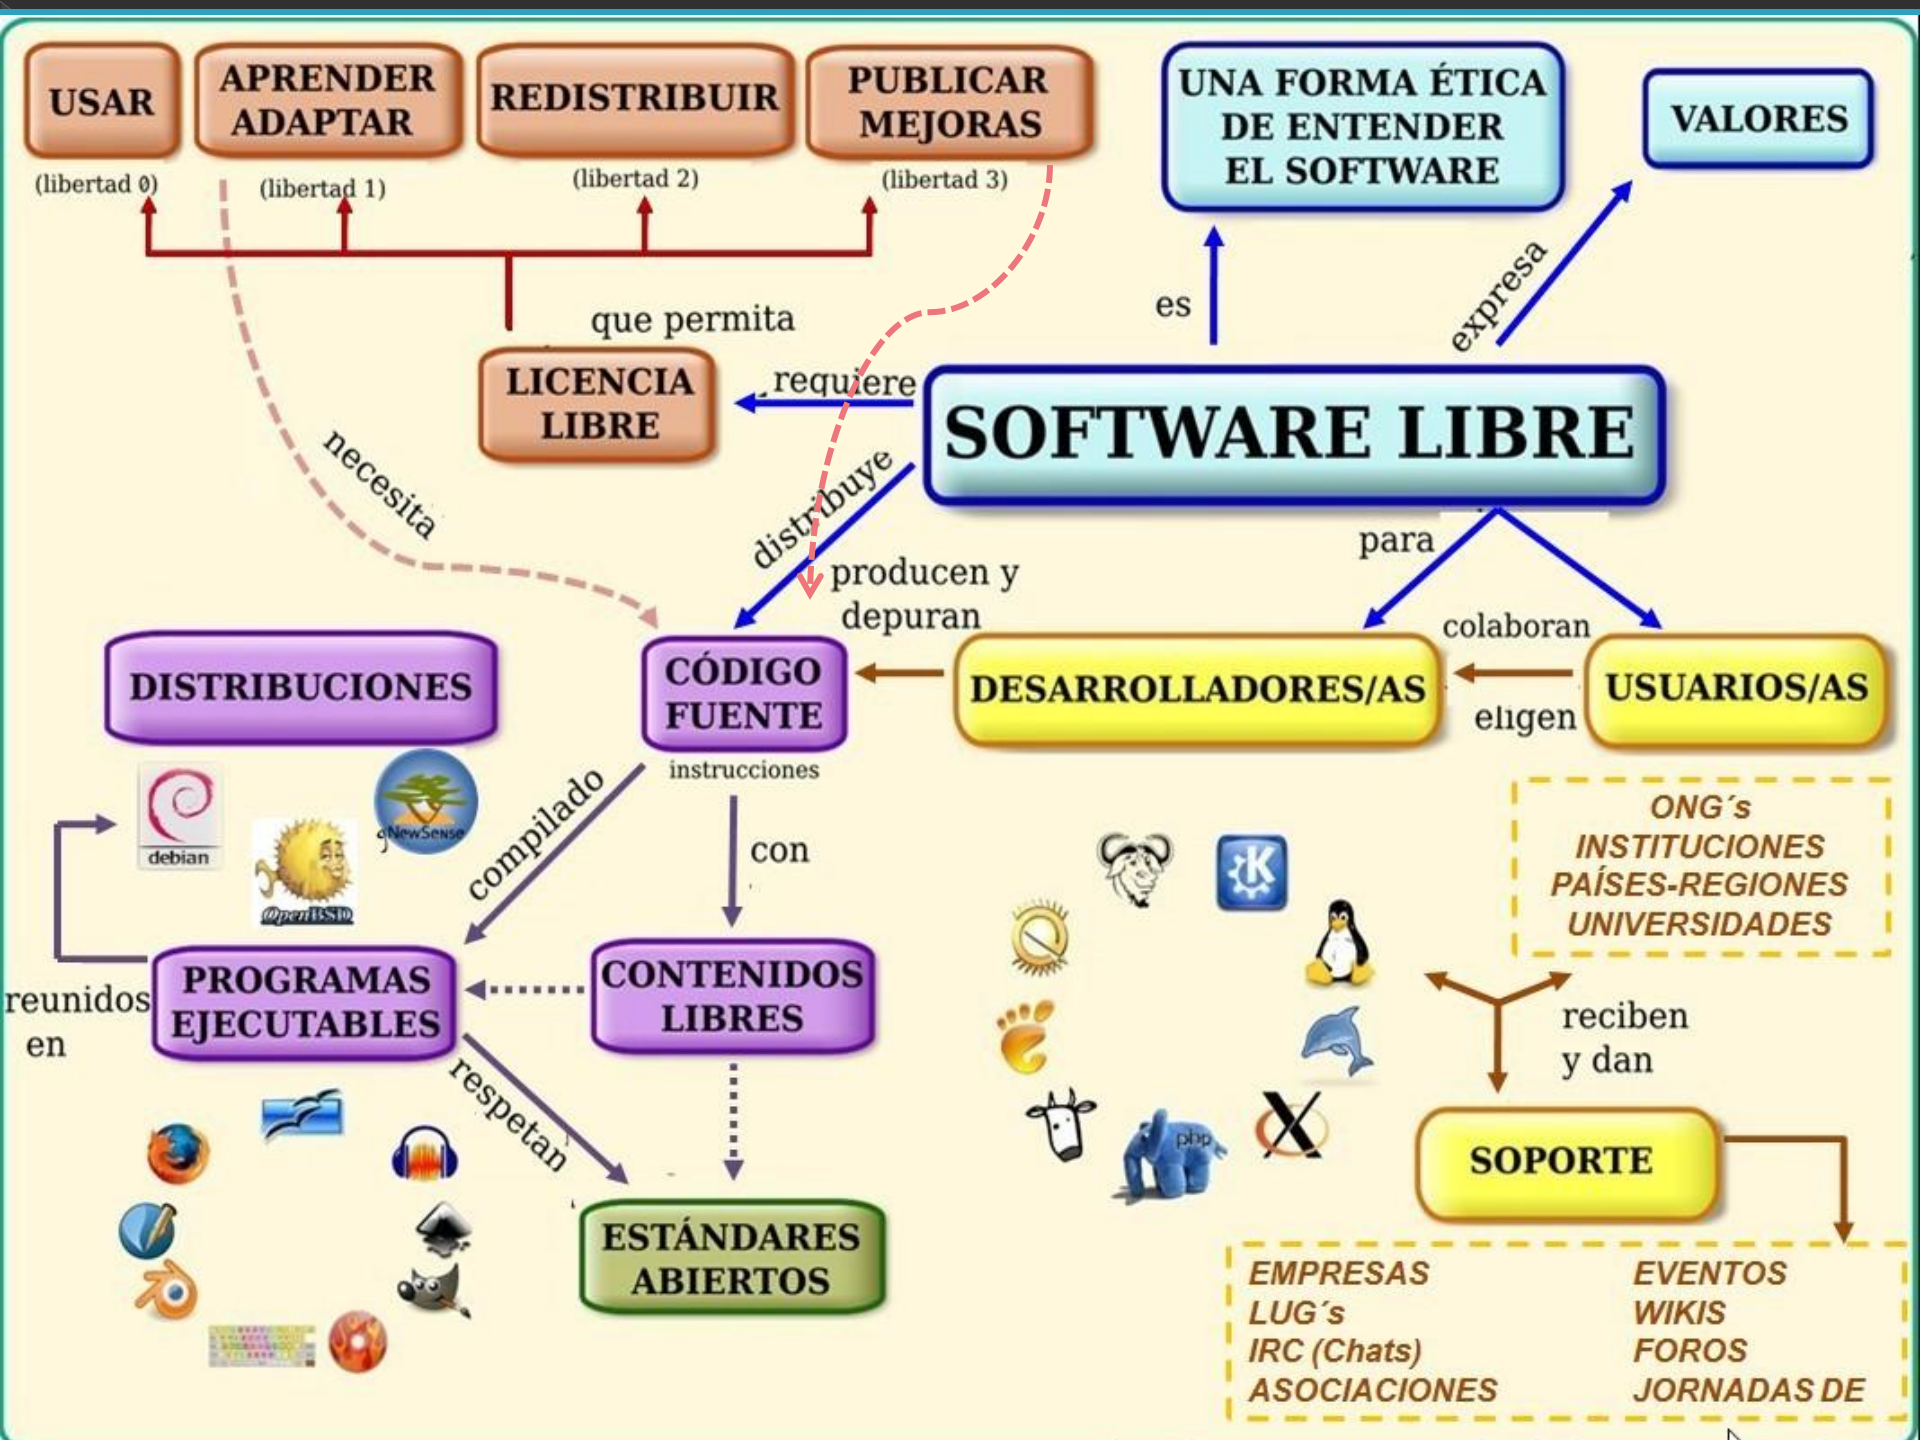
USAR

APRENDER ADAPTAR

REDISTRIBUIR

PUBLICAR MEJORAS

(libertad 0)

(libertad 1)

(libertad 2)

(libertad 3)

UNA FORMA ÉTICA DE ENTENDER EL SOFTWARE

VALORES

que permita

es

expresa

LICENCIA LIBRE

requiere

SOFTWARE LIBRE

necesita

distribuye

para

producen y depuran

colaboran

DISTRIBUCIONES

CÓDIGO FUENTE

DESARROLLADORES/AS

USUARIOS/AS

eligen

instrucciones

debian

gNewSense

OpenBSD

compilado

con

ONG´s
INSTITUCIONES
PAÍSES-REGIONES
UNIVERSIDADES

reunidos en

PROGRAMAS EJECUTABLES

CONTENIDOS LIBRES

reciben y dan

respetan

php

SOPORTE

ESTÁNDARES ABIERTOS

EMPRESAS
LUG´s
IRC (Chats)
ASOCIACIONES

EVENTOS
WIKIS
FOROS
JORNADAS DE